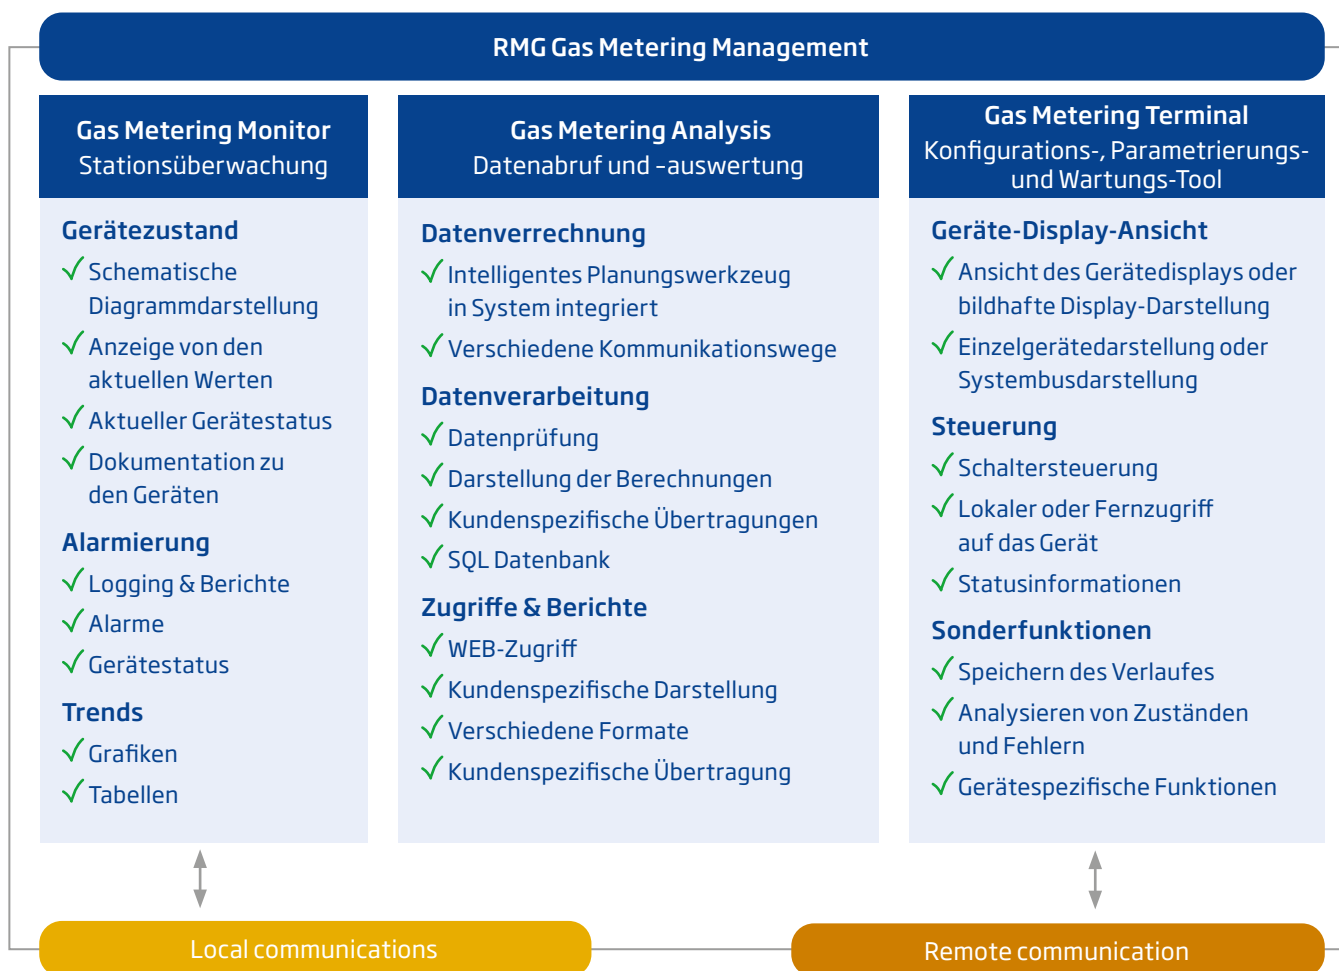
RMG Gas Metering Management

Gas Metering Monitor
Stationsüberwachung

Gerätezustand
✓ Schematische Diagrammdarstellung
✓ Anzeige von den aktuellen Werten
✓ Aktueller Gerätestatus
✓ Dokumentation zu den Geräten

Alarmierung
✓ Logging & Berichte
✓ Alarme
✓ Gerätestatus

Trends
✓ Grafiken
✓ Tabellen

Gas Metering Analysis
Datenabruf und -auswertung

Datenverrechnung
✓ Intelligentes Planungswerkzeug in System integriert
✓ Verschiedene Kommunikationswege

Datenverarbeitung
✓ Datenprüfung
✓ Darstellung der Berechnungen
✓ Kundenspezifische Übertragungen
✓ SQL Datenbank

Zugriffe & Berichte
✓ WEB-Zugriff
✓ Kundenspezifische Darstellung
✓ Verschiedene Formate
✓ Kundenspezifische Übertragung

Gas Metering Terminal
Konfigurations-, Parametrierungs- und Wartungs-Tool

Geräte-Display-Ansicht
✓ Ansicht des Gerätedisplays oder bildhafte Display-Darstellung
✓ Einzelgerätedarstellung oder Systembusdarstellung

Steuerung
✓ Schaltersteuerung
✓ Lokaler oder Fernzugriff auf das Gerät
✓ Statusinformationen

Sonderfunktionen
✓ Speichern des Verlaufes
✓ Analysieren von Zuständen und Fehlern
✓ Gerätespezifische Funktionen

Local communications

Remote communication